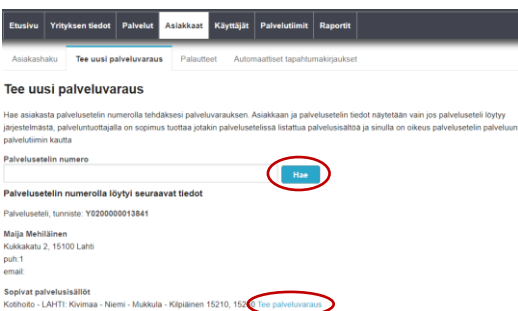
Etusivu | Yrityksen tiedot | Palvelut | Asiakkaat | Käyttäjät | Palvelutiimit | Raportit

Asiakashaku | Tee uusi palveluvaraus | Palautteet | Automaattiset tapahtumakirjaukset

Tee uusi palveluvaraus

Hae asiakasta palvelusetelin numerolla tehdäksesi palveluvarauksen. Asiakkaan ja palvelusetelin tiedot näytetään vain jos palveluseteli löytyy järjestelmästä, palveluntuottajalla on sopimus tuottaa jotakin palvelusetelissä listattua palvelusisältöä ja sinulla on oikeus palvelusetelin palveluun palvelutiimin kautta

Palvelusetelin numero

Hae

Palvelusetelin numerolla löytyi seuraavat tiedot

Palveluseteli, tunniste: Y0200000013841

Maija Mehiläinen
Kukkakatu 2, 15100 Lahti
puh:1
email:

Sopivat palvelusisällöt
Kotihoito - LAHTI: Kivimaa - Niemi - Mukkula - Kilpiäinen 15210, 152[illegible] Tee palveluvaraus